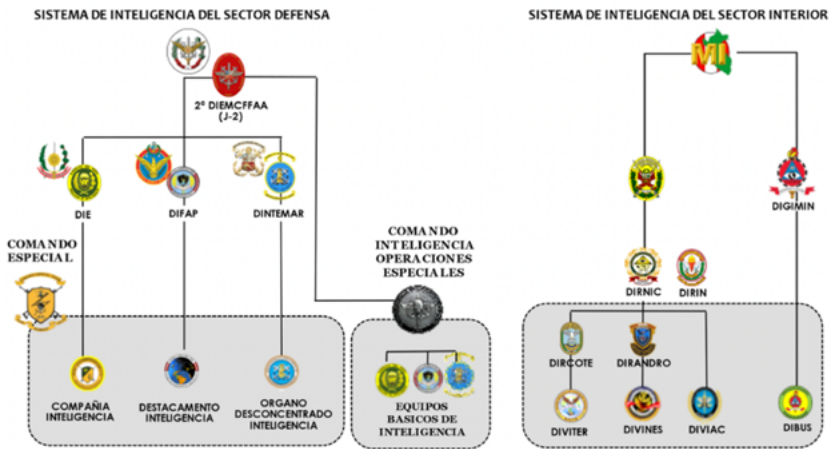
SISTEMA DE INTELIGENCIA DEL SECTOR DEFENSA

2º DIEMCFFAA (J-2)

DIE

DIFAP

DINTEMAR

COMANDO ESPECIAL

COMANDO INTELIGENCIA OPERACIONES ESPECIALES

COMPAÑIA INTELIGENCIA

DESTACAMENTO INTELIGENCIA

ORGANO DESCONCENTRADO INTELIGENCIA

EQUIPOS BASICOS DE INTELIGENCIA

SISTEMA DE INTELIGENCIA DEL SECTOR INTERIOR

MI

DIGIMIN

DIRNIC

DIRIN

DIRCOTE

DIRANDRO

DIVITER

DIVINES

DIVIAC

DIBUS